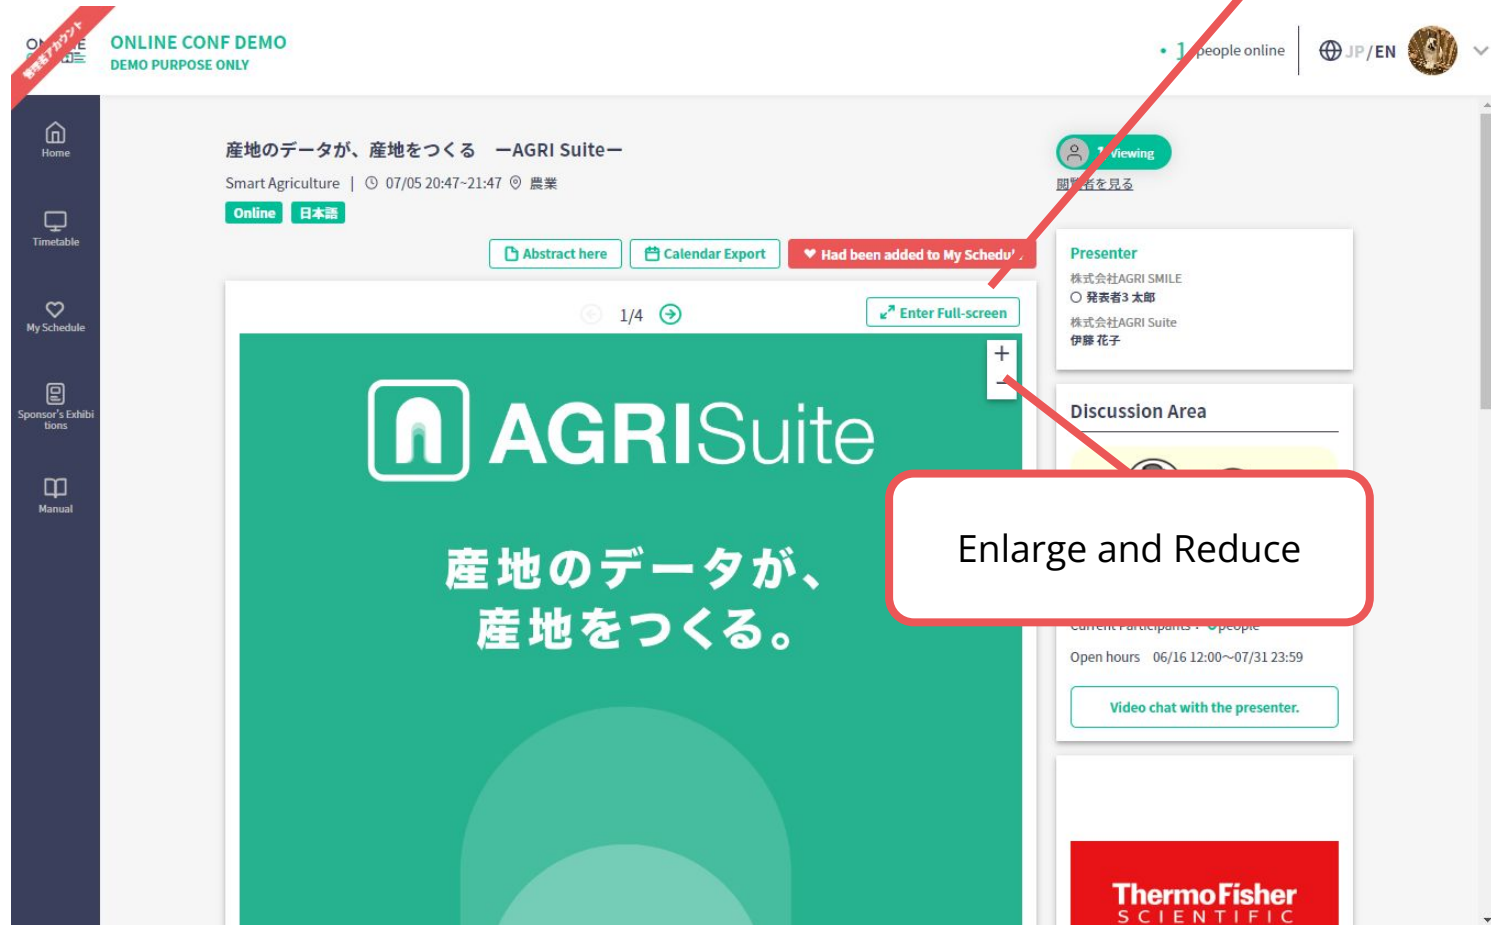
管理者アカウント

ONLINE CONF DEMO
DEMO PURPOSE ONLY

• 1 people online

JP / EN

Home

Timetable

My Schedule

Sponsor's Exhibitions

Manual

産地のデータが、産地をつくる　ーAGRI Suiteー

Smart Agriculture | 07/05 20:47~21:47 農業

Online 日本語

Abstract here

Calendar Export

Had been added to My Schedu

1/4

Enter Full-screen

+
−

AGRISuite

産地のデータが、
産地をつくる。

1 Viewing
閲覧者を見る

Presenter
株式会社AGRI SMILE
発表者3 太郎
株式会社AGRI Suite
伊藤 花子

Discussion Area

Enlarge and Reduce

Current Participants : 0people

Open hours 06/16 12:00~07/31 23:59

Video chat with the presenter.

ThermoFisher
SCIENTIFIC